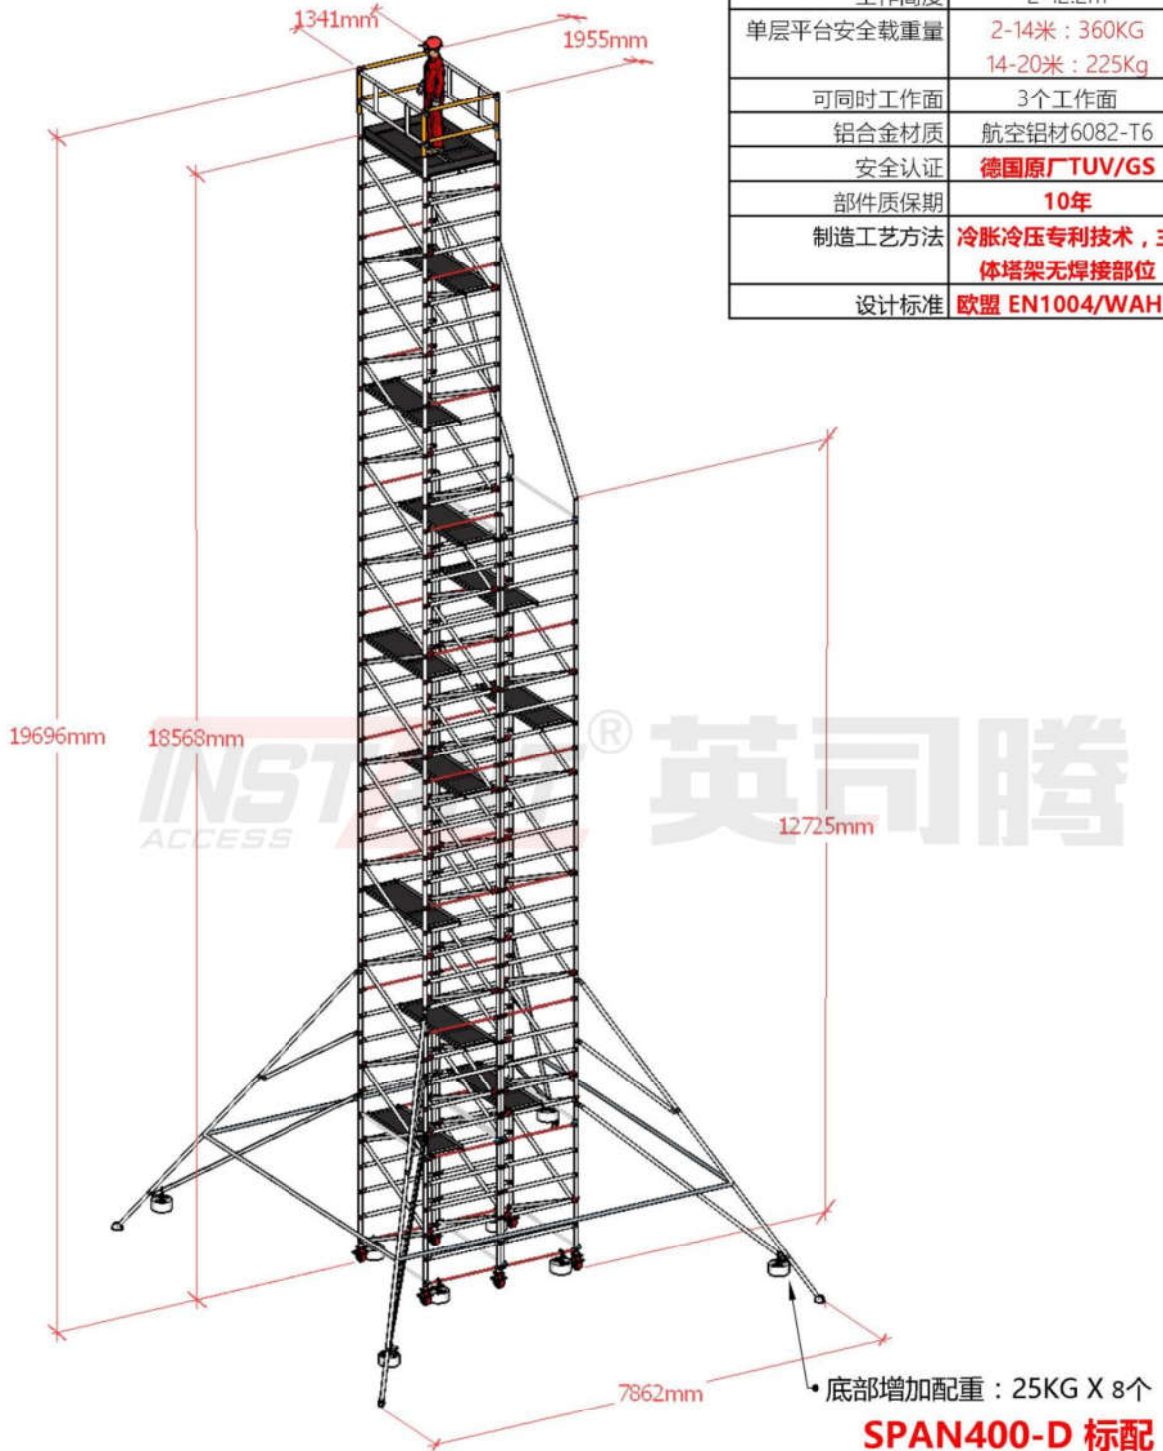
| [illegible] | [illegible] |
|---|---|
| 单层平台安全载重量 | 2-14米：360KG 14-20米：225Kg |
| 可同时工作面 | 3个工作面 |
| 铝合金材质 | 航空铝材6082-T6 |
| 安全认证 | 德国原厂TUV/GS |
| 部件质保期 | 10年 |
| 制造工艺方法 | 冷胀冷压专利技术，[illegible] 体塔架无焊接部位 |
| 设计标准 | 欧盟 EN1004/WAH |

1341mm

1955mm

19696mm

18568mm

12725mm

INST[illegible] ACCESS ® 英司腾

7862mm

底部增加配重：25KG X 8个

SPAN400-D 标配